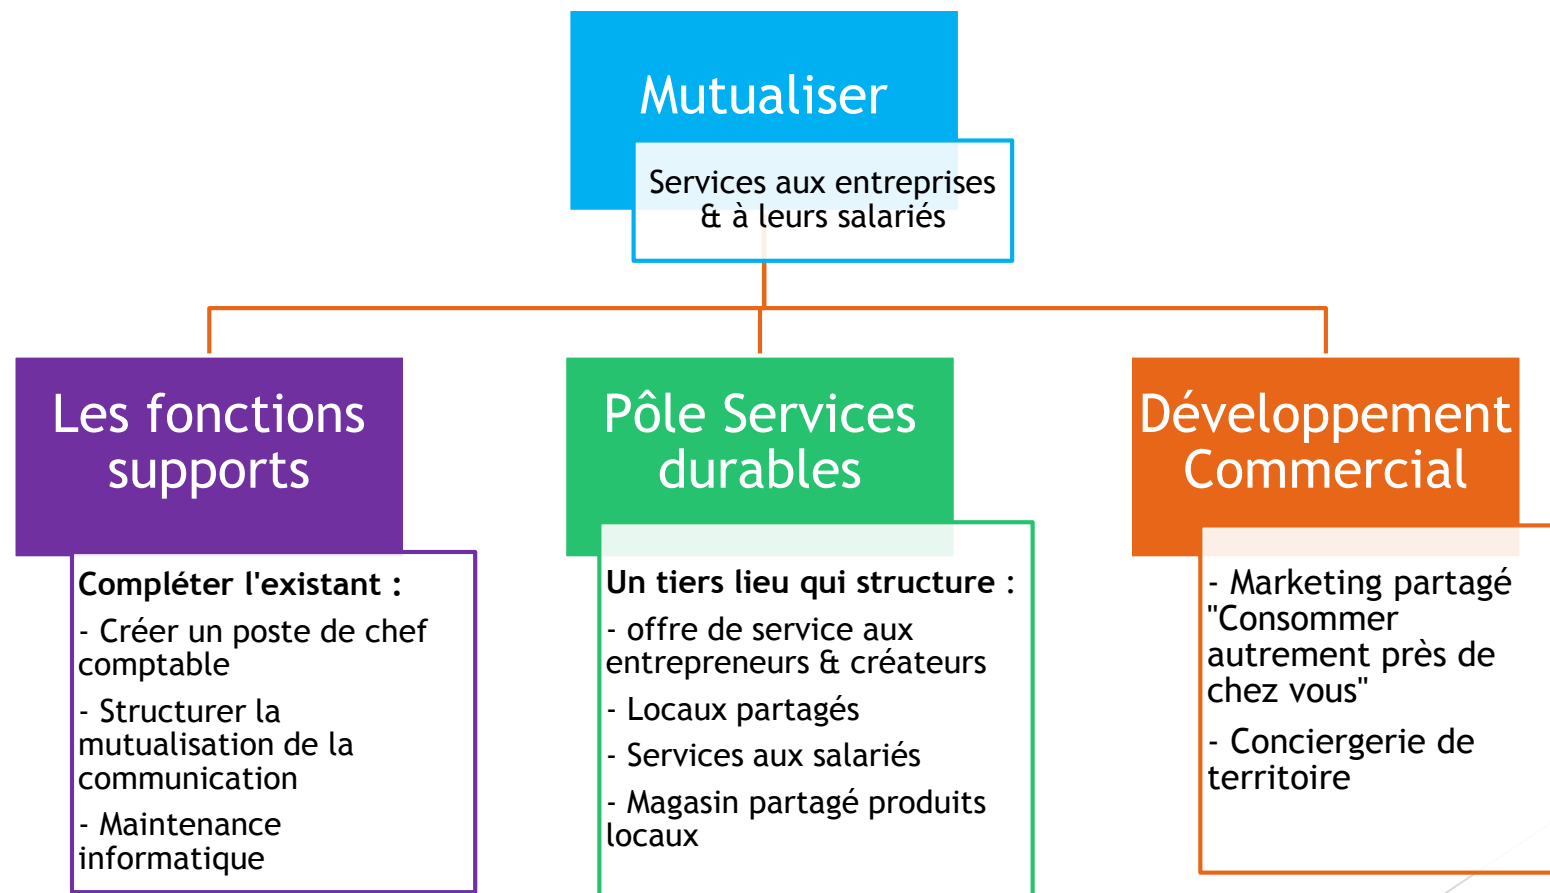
Mutualiser

Services aux entreprises & à leurs salariés

Les fonctions supports

Compléter l'existant :

- Créer un poste de chef comptable

- Structurer la mutualisation de la communication

- Maintenance informatique

Pôle Services durables

Un tiers lieu qui structure :

- offre de service aux entrepreneurs & créateurs

- Locaux partagés

- Services aux salariés

- Magasin partagé produits locaux

Développement Commercial

- Marketing partagé "Consommer autrement près de chez vous"

- Conciergerie de territoire